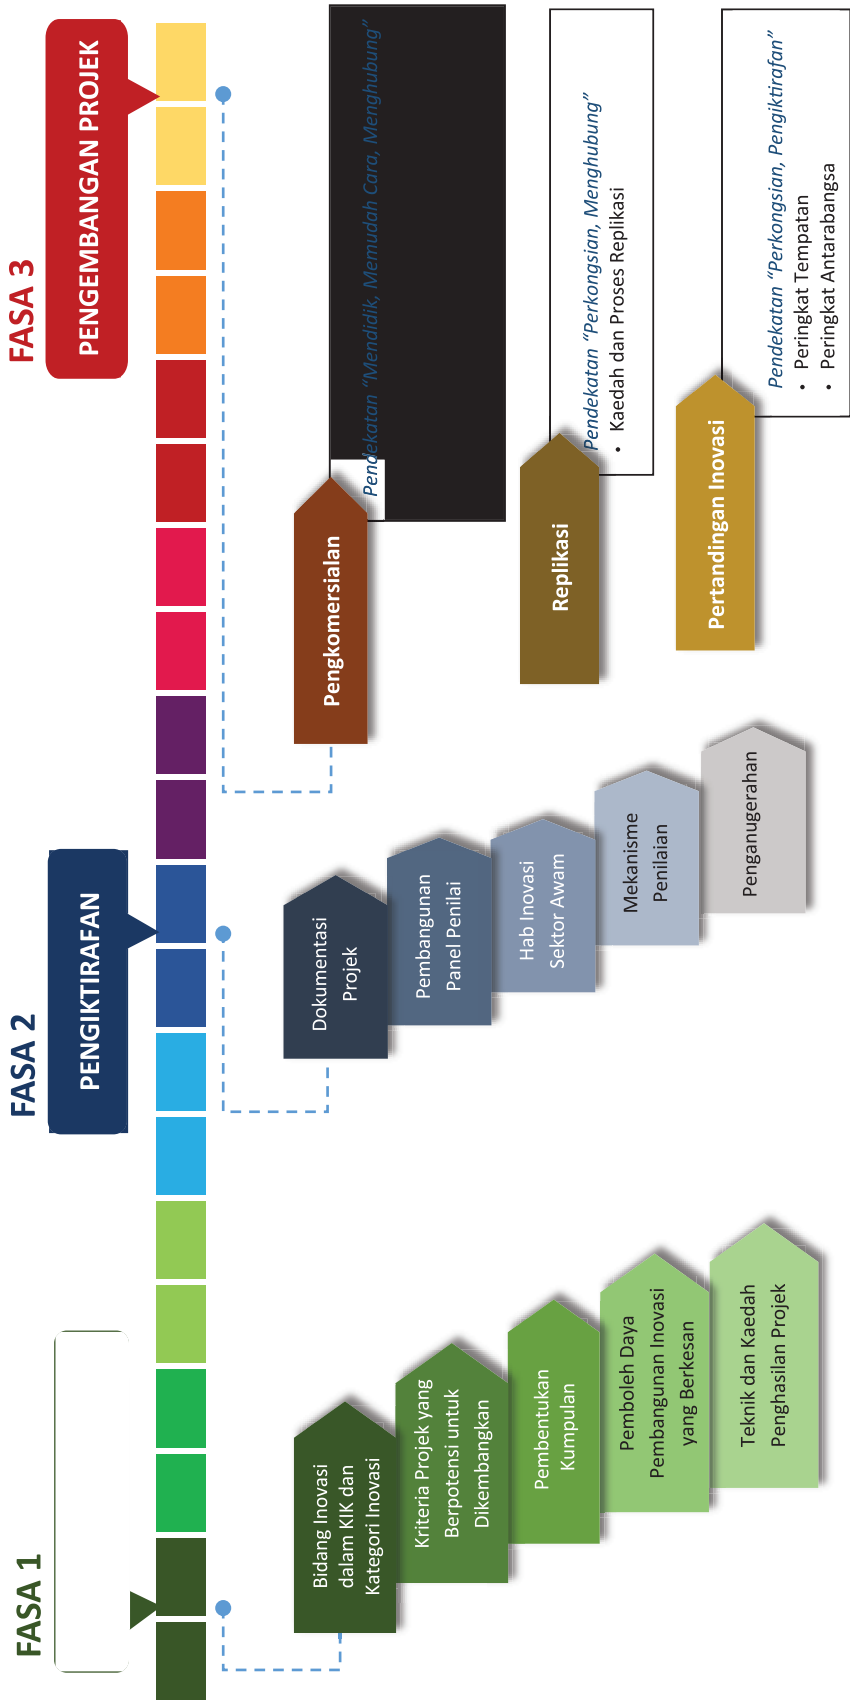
FASA 1

Bidang Inovasi dalam KIK dan Kategori Inovasi

Kriteria Projek yang Berpotensi untuk Dikembangkan

Pembentukan Kumpulan

Pemboleh Daya Pembangunan Inovasi yang Berkesan

Teknik dan Kaedah Penghasilan Projek

FASA 2

PENGIKTIRAFAN

Dokumentasi Projek

Pembangunan Panel Penilai

Hab Inovasi Sektor Awam

Mekanisme Penilaian

Penganugerahan

FASA 3

PENGEMBANGAN PROJEK

Pengkomersialan

Pendekatan "Mendidik, Memudah Cara, Menghubung"

Replikasi

Pendekatan "Perkongsian, Menghubung"
• Kaedah dan Proses Replikasi

Pertandingan Inovasi

Pendekatan "Perkongsian, Pengiktirafan"
• Peringkat Tempatan
• Peringkat Antarabangsa